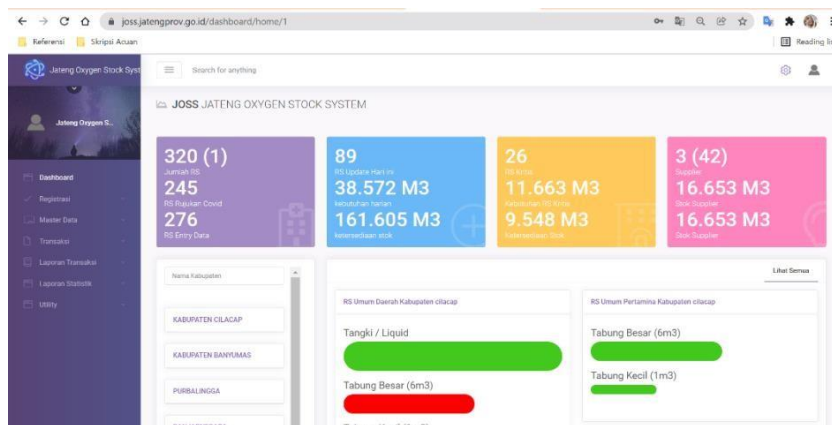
joss.jatengprov.go.id/dashboard/home/1

Referensi Skripsi Acuan

Reading li

Jateng Oxygen Stock Syst

Search for anything

Jateng Oxygen S...

Dashboard

Registrasi

Master Data

Transaksi

Laporan Transaksi

Laporan Statistik

Utility

JOSS JATENG OXYGEN STOCK SYSTEM

320 (1)
Jumlah RS
245
RS Rujukan Covid
276
RS Entry Data

89
RS Update Hari ini
38.572 M3
kebutuhan harian
161.605 M3
ketersediaan stok

26
RS Kritis
11.663 M3
Kebutuhan RS Kritis
9.548 M3
Ketersediaan Stok

3 (42)
Supplier
16.653 M3
Stok Supplier
16.653 M3
Stok Supplier

Nama Kabupaten

KABUPATEN CILACAP

KABUPATEN BANYUMAS

PURBALINGGA

Lihat Semua

RS Umum Daerah Kabupaten cilacap

Tangki / Liquid

Tabung Besar (6m3)

RS Umum Pertamina Kabupaten cilacap

Tabung Besar (6m3)

Tabung Kecil (1m3)